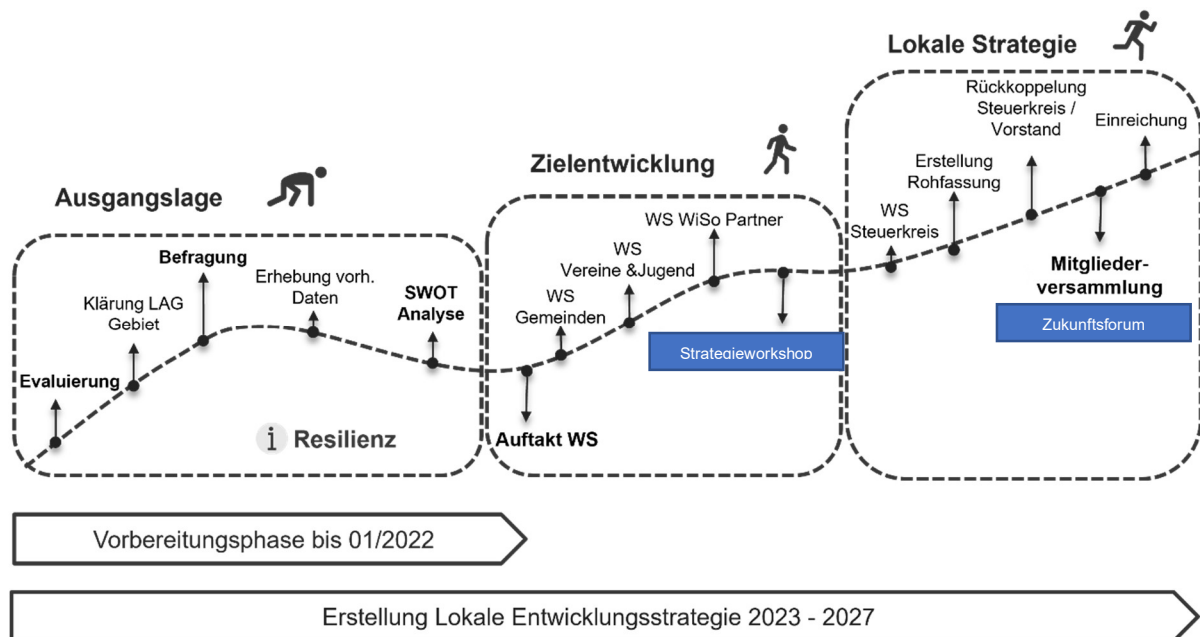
Lokale Strategie

Zielentwicklung

Ausgangslage

Rückkoppelung Steuerkreis / Vorstand

Einreichung

Erstellung Rohfassung

WS Steuerkreis

Mitglieder-versammlung

Zukunftsforum

WS WiSo Partner

WS Vereine &Jugend

WS Gemeinden

Strategieworkshop

Auftakt WS

Befragung

Klärung LAG Gebiet

Erhebung vorh. Daten

SWOT Analyse

Evaluierung

i Resilienz

Vorbereitungsphase bis 01/2022

Erstellung Lokale Entwicklungsstrategie 2023 - 2027